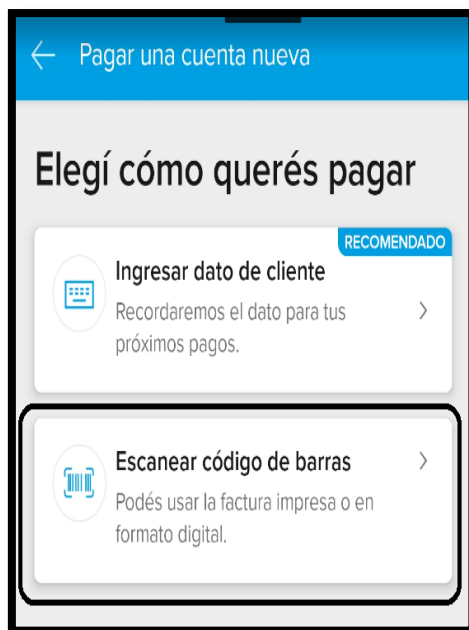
Pagar una cuenta nueva

Elegí cómo querés pagar

RECOMENDADO

Ingresar dato de cliente

Recordaremos el dato para tus próximos pagos.

Escanear código de barras

Podés usar la factura impresa o en formato digital.